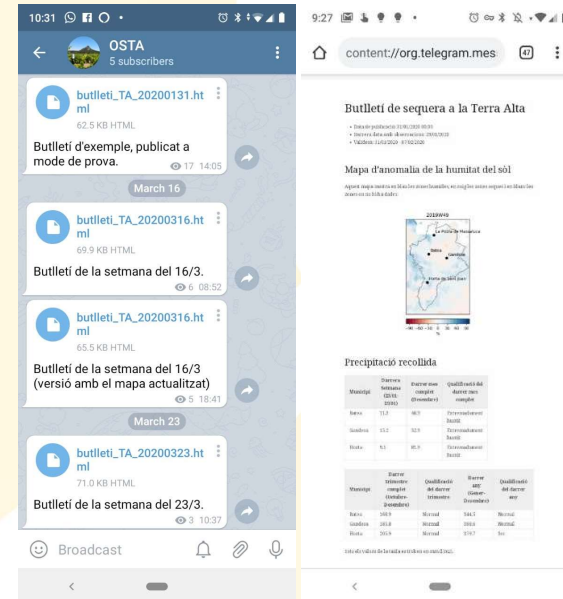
10:31

OSTA
5 subscribers

butlleti_TA_20200131.html
62.5 KB HTML
Butlletí d'exemple, publicat a mode de prova.
17 14:05

March 16

butlleti_TA_20200316.html
69.9 KB HTML
Butlletí de la setmana del 16/3.
6 08:52

butlleti_TA_20200316.html
65.5 KB HTML
Butlletí de la setmana del 16/3 (versió amb el mapa actualitzat)
5 18:41

March 23

butlleti_TA_20200323.html
71.0 KB HTML
Butlletí de la setmana del 23/3.
3 10:37

Broadcast

9:27

content://org.telegram.mes
47

Butlletí de sequera a la Terra Alta

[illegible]

Mapa d'anomalia de la humitat del sòl

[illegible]

2019W49

La Pobla de Massaluca
Batea
Gandesa
Horta de Sant Joan

-90 -60 -30 0 30 60 90

Precipitació recollida

| Municipi | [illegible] | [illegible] | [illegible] |
|---|---|---|---|
| Batea | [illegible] | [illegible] | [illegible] |
| Gandesa | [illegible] | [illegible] | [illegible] |
| Horta | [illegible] | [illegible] | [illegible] |

| Municipi | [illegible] | Qualificació del darrer trimestre | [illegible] | Qualificació del darrer any |
|---|---|---|---|---|
| Batea | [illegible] | Normal | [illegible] | Normal |
| Gandesa | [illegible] | Normal | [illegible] | Normal |
| Horta | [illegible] | Normal | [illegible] | Sec |

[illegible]